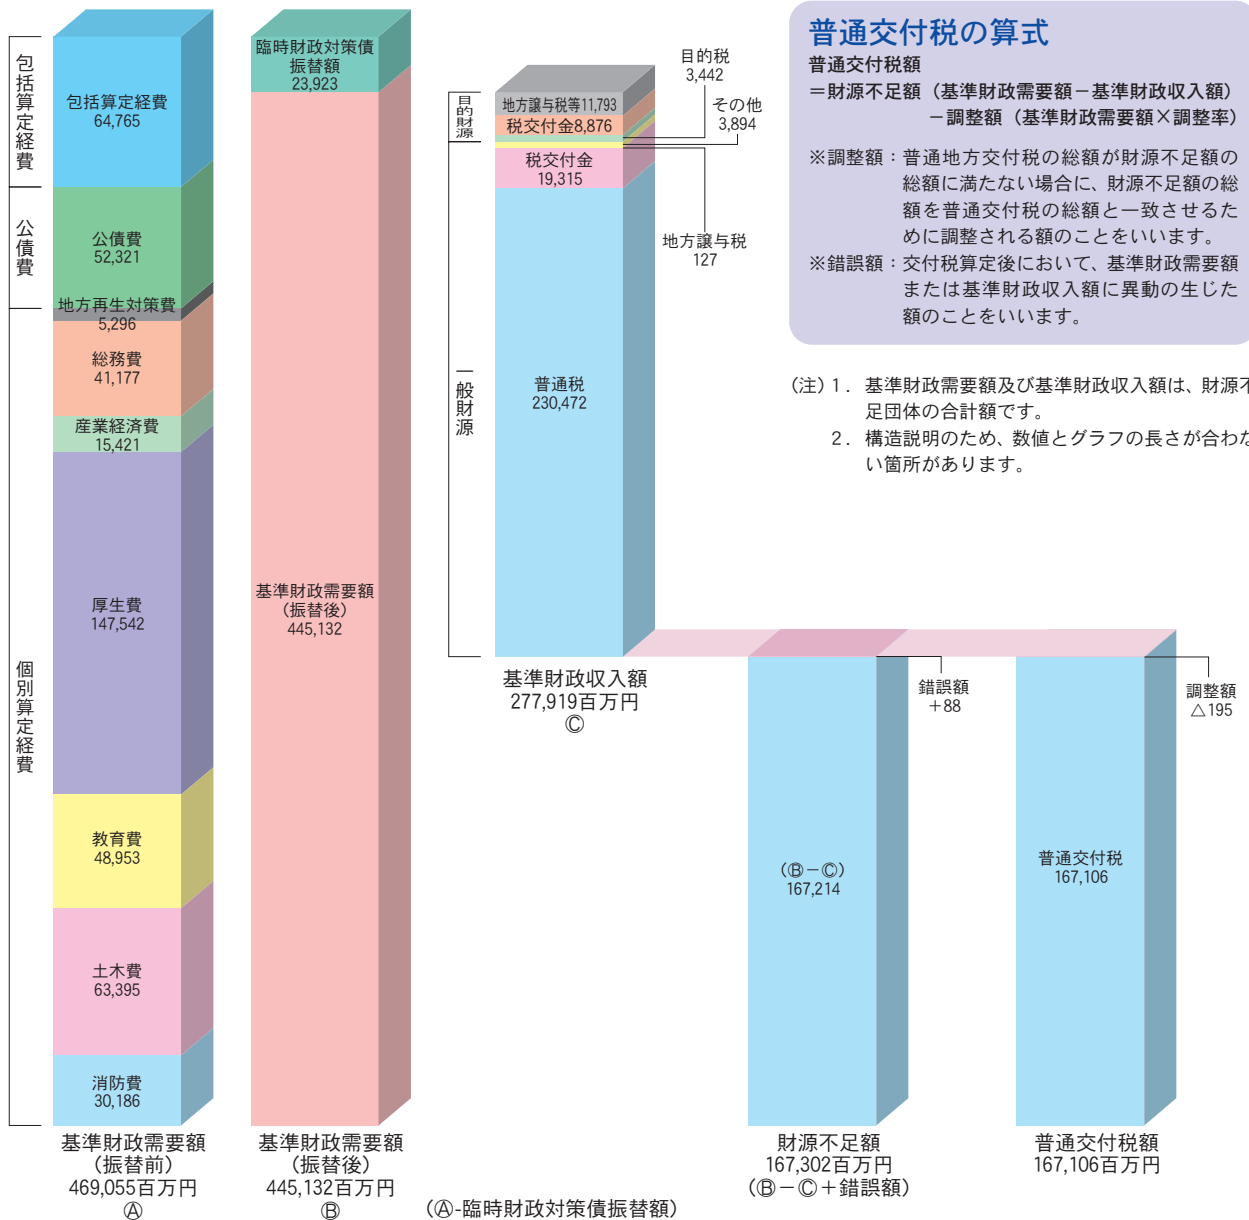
包括算定経費

公債費

個別算定経費

包括算定経費
64,765

公債費
52,321

地方再生対策費
5,296

総務費
41,177

産業経済費
15,421

厚生費
147,542

教育費
48,953

土木費
63,395

消防費
30,186

基準財政需要額
（振替前）
469,055百万円
Ⓐ

臨時財政対策債
振替額
23,923

基準財政需要額
（振替後）
445,132

基準財政需要額
（振替後）
445,132百万円
Ⓑ

（Ⓐ-臨時財政対策債振替額）

目的財源

一般財源

地方譲与税等11,793

税交付金8,876

税交付金
19,315

普通税
230,472

目的税
3,442

その他
3,894

地方譲与税
127

基準財政収入額
277,919百万円
Ⓒ

錯誤額
＋88

調整額
△195

（Ⓑ－Ⓒ）
167,214

普通交付税
167,106

財源不足額
167,302百万円
（Ⓑ－Ⓒ＋錯誤額）

普通交付税額
167,106百万円

普通交付税の算式

普通交付税額
＝財源不足額（基準財政需要額－基準財政収入額）
－調整額（基準財政需要額×調整率）

※調整額：普通地方交付税の総額が財源不足額の総額に満たない場合に、財源不足額の総額を普通交付税の総額と一致させるために調整される額のことをいいます。
※錯誤額：交付税算定後において、基準財政需要額または基準財政収入額に異動の生じた額のことをいいます。

（注）1．基準財政需要額及び基準財政収入額は、財源不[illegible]足団体の合計額です。
2．構造説明のため、数値とグラフの長さが合わな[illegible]い箇所があります。